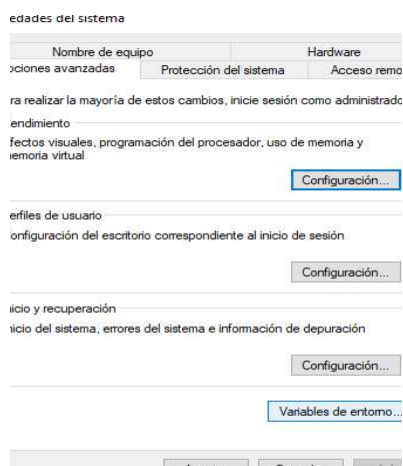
edades del sistema

Nombre de equipo | Hardware
ociones avanzadas | Protección del sistema | Acceso remo

ra realizar la mayoría de estos cambios, inicie sesión como administrado

endimiento
fectos visuales, programación del procesador, uso de memoria y nemoria virtual

Configuración...

erfiles de usuario
onfiguración del escritorio correspondiente al inicio de sesión

Configuración...

iicio y recuperación
icio del sistema, errores del sistema e información de depuración

Configuración...

Variables de entorno...

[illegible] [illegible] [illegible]